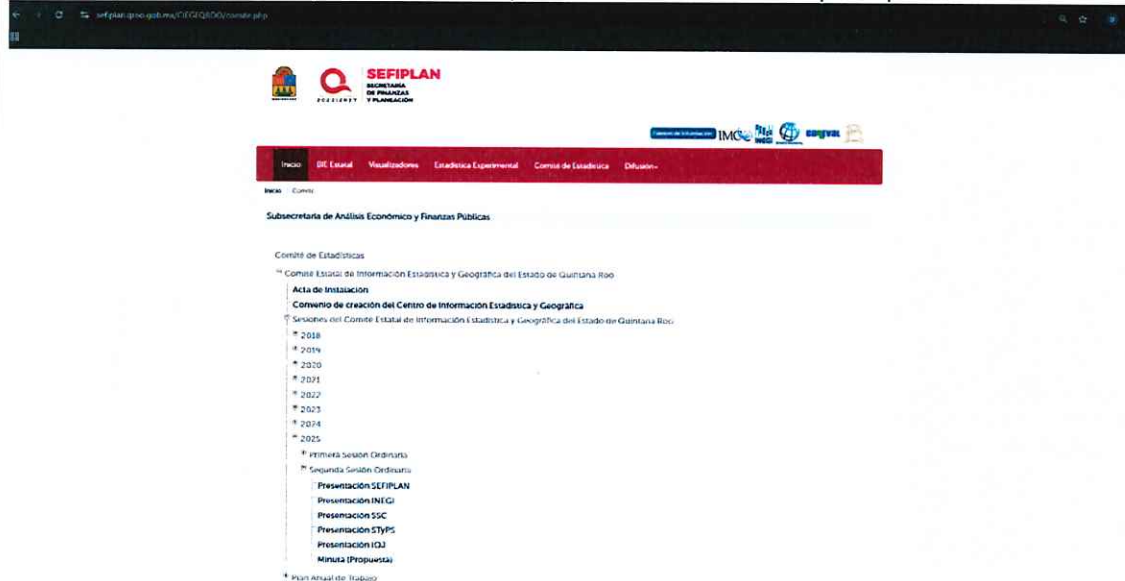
sefiplan.qroo.gob.mx/CIEGEQROO/comite.php

SEFIPLAN
SECRETARÍA DE FINANZAS Y PLANEACIÓN

IMCO INEGI EDUCAL

Inicio | BIE Estatal | Visualizadores | Estadística Experimental | Comité de Estadística | Difusión

Inicio / Comité

Subsecretaría de Análisis Económico y Finanzas Públicas

Comité de Estadísticas
Comité Estatal de Información Estadística y Geográfica del Estado de Quintana Roo
Acta de Instalación
Convenio de creación del Centro de Información Estadística y Geográfica
Sesiones del Comité Estatal de Información Estadística y Geográfica del Estado de Quintana Roo
2018
2019
2020
2021
2022
2023
2024
2025
Primera Sesión Ordinaria
Segunda Sesión Ordinaria
Presentación SEFIPLAN
Presentación INEGI
Presentación SSC
Presentación STyPS
Presentación IQJ
Minuta (Propuesta)
Plan Anual de Trabajo